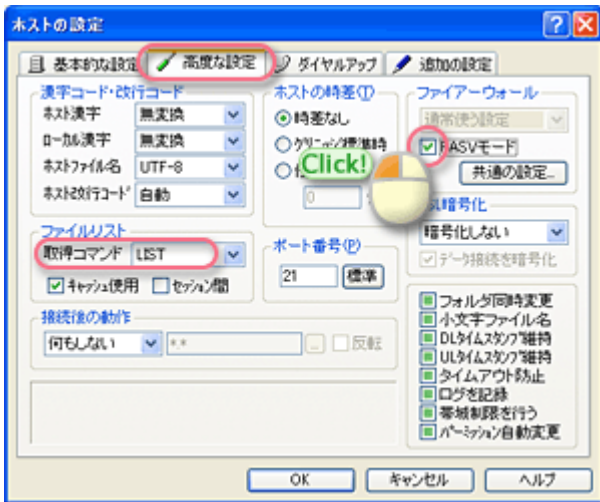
ホストの設定

基本的な設定 | 高度な設定 | ダイヤルアップ | 追加の設定

漢字コード・改行コード
ホスト漢字 無変換
ローカル漢字 無変換
ホストファイル名 UTF-8
ホスト改行コード 自動

ホストの時差(T)
時差なし
グリニッジ標準時
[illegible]
0

ファイアーウォール
通常使う設定
PASVモード
共通の設定...

Click!

ファイルリスト
取得コマンド LIST
キャッシュ使用
セッション間

ポート番号(P)
21 標準

暗号化
暗号化しない
データ接続を暗号化

接続後の動作
何もしない
*.*
...
反転

フォルダ同時変更
小文字ファイル名
DLタイムスタンプ維持
ULタイムスタンプ維持
タイムアウト防止
ログを記録
帯域制限を行う
パーミッション自動変更

OK キャンセル ヘルプ